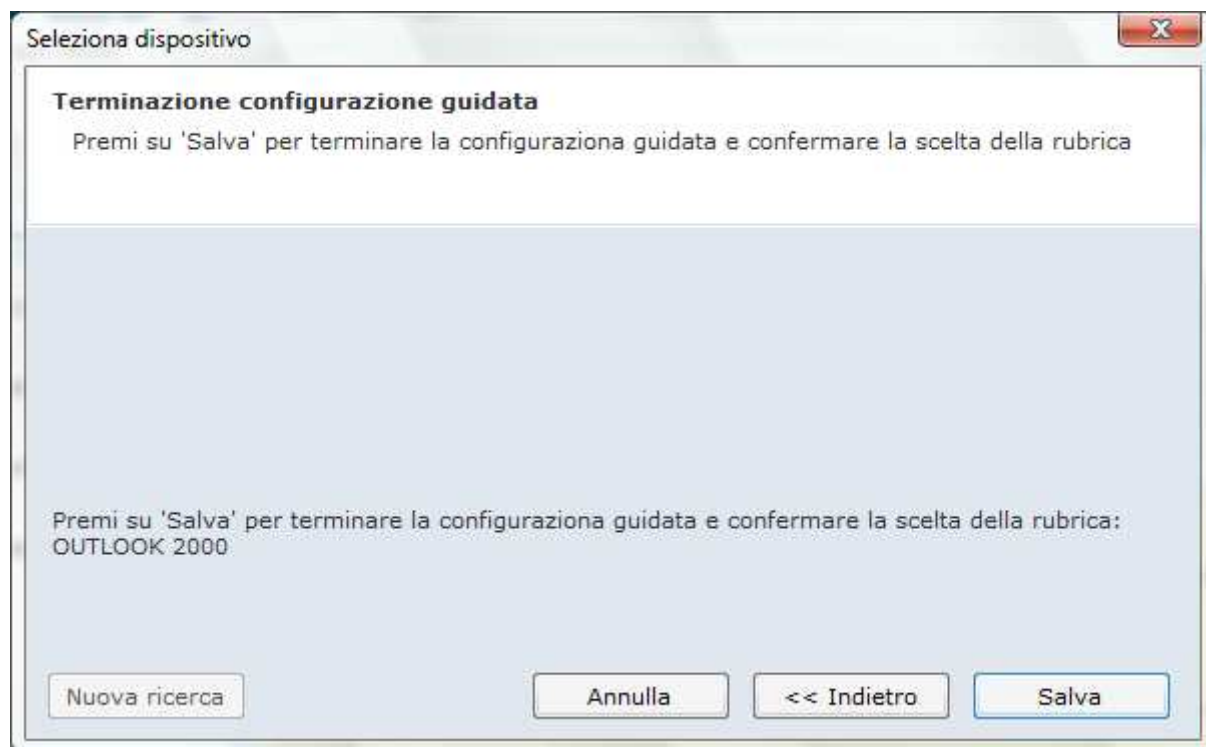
Seleziona dispositivo

Terminazione configurazione guidata

Premi su 'Salva' per terminare la configuraziona guidata e confermare la scelta della rubrica

Premi su 'Salva' per terminare la configuraziona guidata e confermare la scelta della rubrica: OUTLOOK 2000

Nuova ricerca

Annulla

<< Indietro

Salva